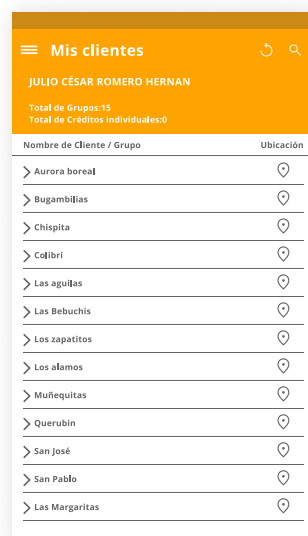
Mis clientes

JULIO CÉSAR ROMERO HERNAN

Total de Grupos:15
Total de Créditos individuales:0

| Nombre de Cliente / Grupo | Ubicación |
|---|---|
| Aurora boreal | |
| Bugambilias | |
| Chispita | |
| Colibrí | |
| Las aguilas | |
| Las Bebuchis | |
| Los zapatitos | |
| Los alamos | |
| Muñequitas | |
| Querubin | |
| San José | |
| San Pablo | |
| Las Margaritas | |